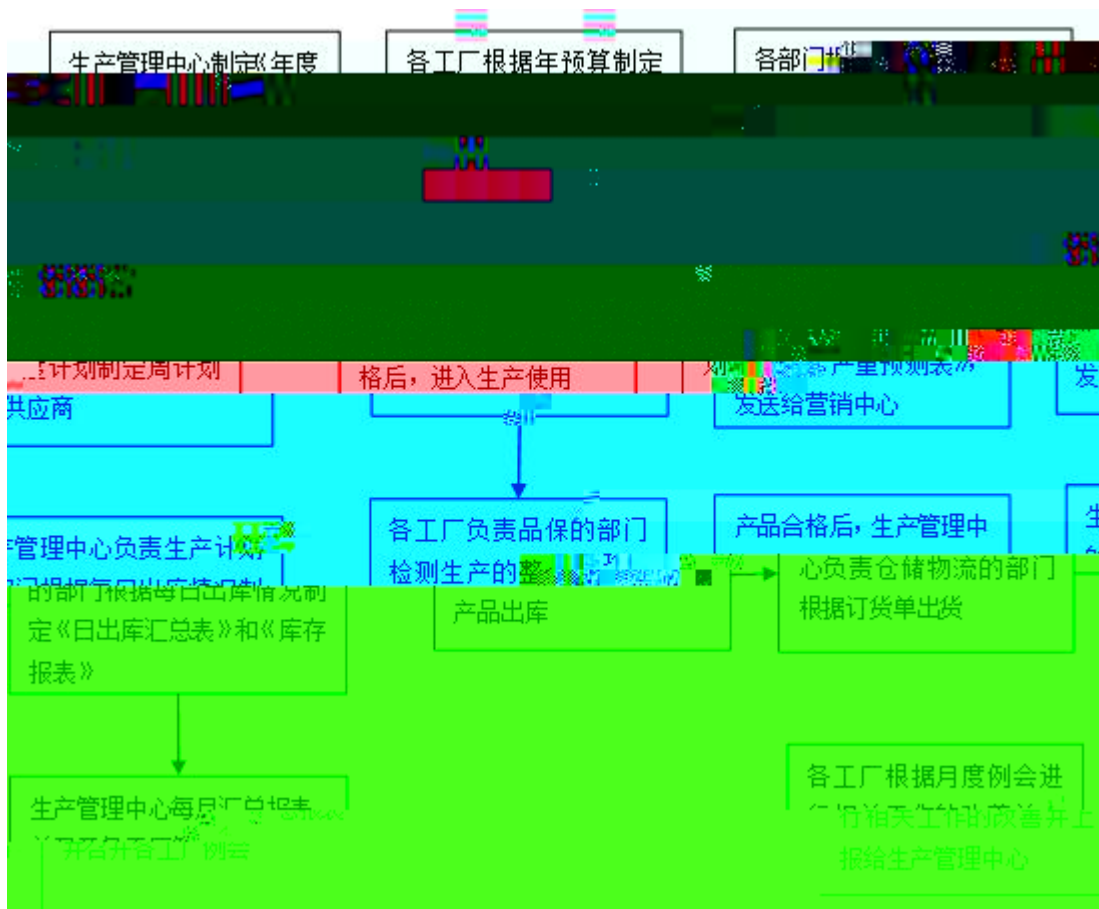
生产管理中心制定《年度

各工厂根据年预算制定

各部门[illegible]

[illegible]计划制定周计划

格后，进入生产使用

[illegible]产量预测表》发送给营销中心

发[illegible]

供应商

各工厂负责品保的部门检测生产的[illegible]

产品合格后，生产管理中心负责仓储物流的部门根据订货单出货

生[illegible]

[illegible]管理中心负责生产计划的部门根据每日出库情况制定《日出库汇总表》和《库存报表》

产品出库

各工厂根据月度例会进行相关工作的改善并上报给生产管理中心

生产管理中心每月汇总报表并召开各工厂例会